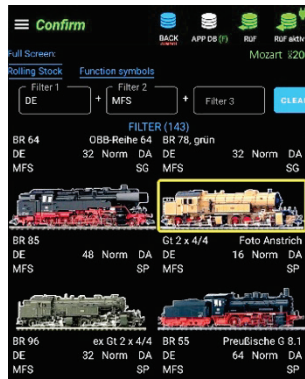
Confirm

BACK

APP DB (F)

RUF

RUF aktiv

Full Screen:

Mozart X20

Rolling Stock

Function symbols

Filter 1
DE

+

Filter 2
MFS

+

Filter 3

CLEA

FILTER (143)

BR 64
DE
MFS

ÖBB-Reihe 64
32 Norm DA
SG

BR 78, grün
DE
MFS

32 Norm DA
SE

BR 85
DE
MFS

48 Norm DA
SP

Gt 2 x 4/4
DE
MFS

Foto Anstrich
16 Norm DA
SP

BR 96
DE
MFS

ex Gt 2 x 4/4
32 Norm DA
SP

BR 55
DE
MFS

Preußische G 8.1
64 Norm DA
SP